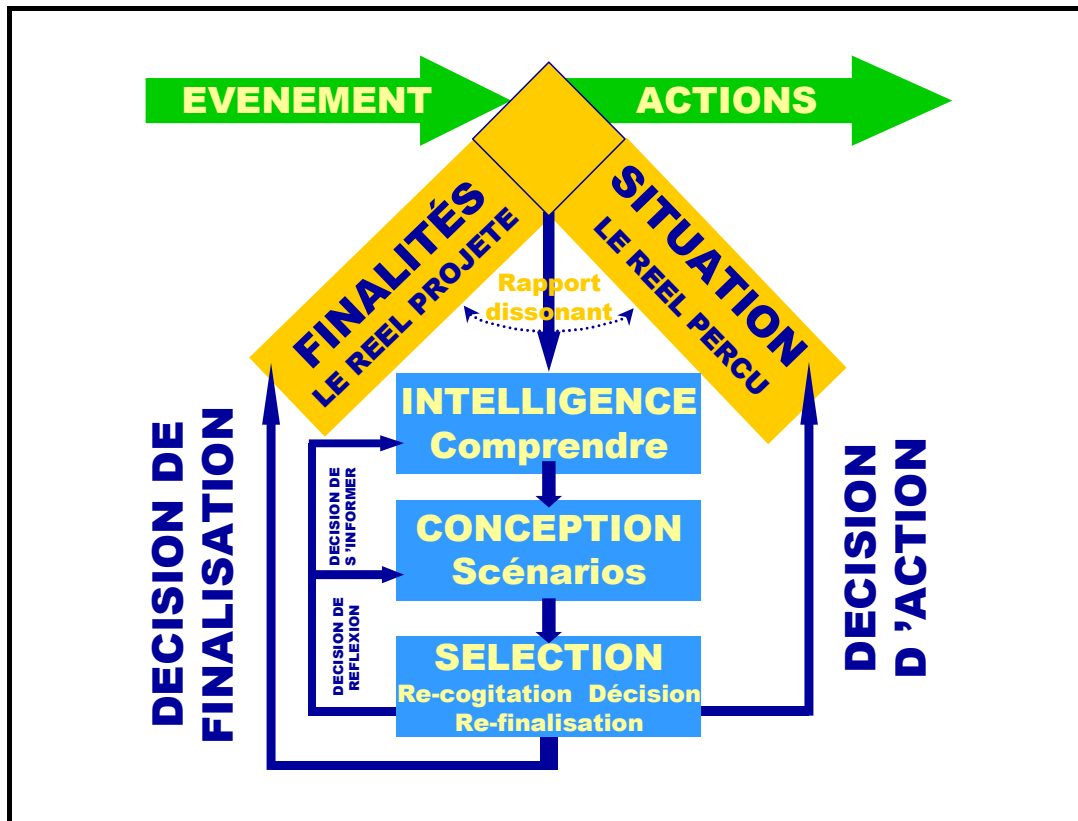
EVENEMENT

ACTIONS

FINALITÉS
LE REEL PROJETE

SITUATION
LE REEL PERCU

Rapport dissonant

DECISION DE FINALISATION

INTELLIGENCE
Comprendre

DECISION DE S 'INFORMER

CONCEPTION
Scénarios

DECISION DE REFLEXION

SELECTION
Re-cogitation Décision
Re-finalisation

DECISION D 'ACTION